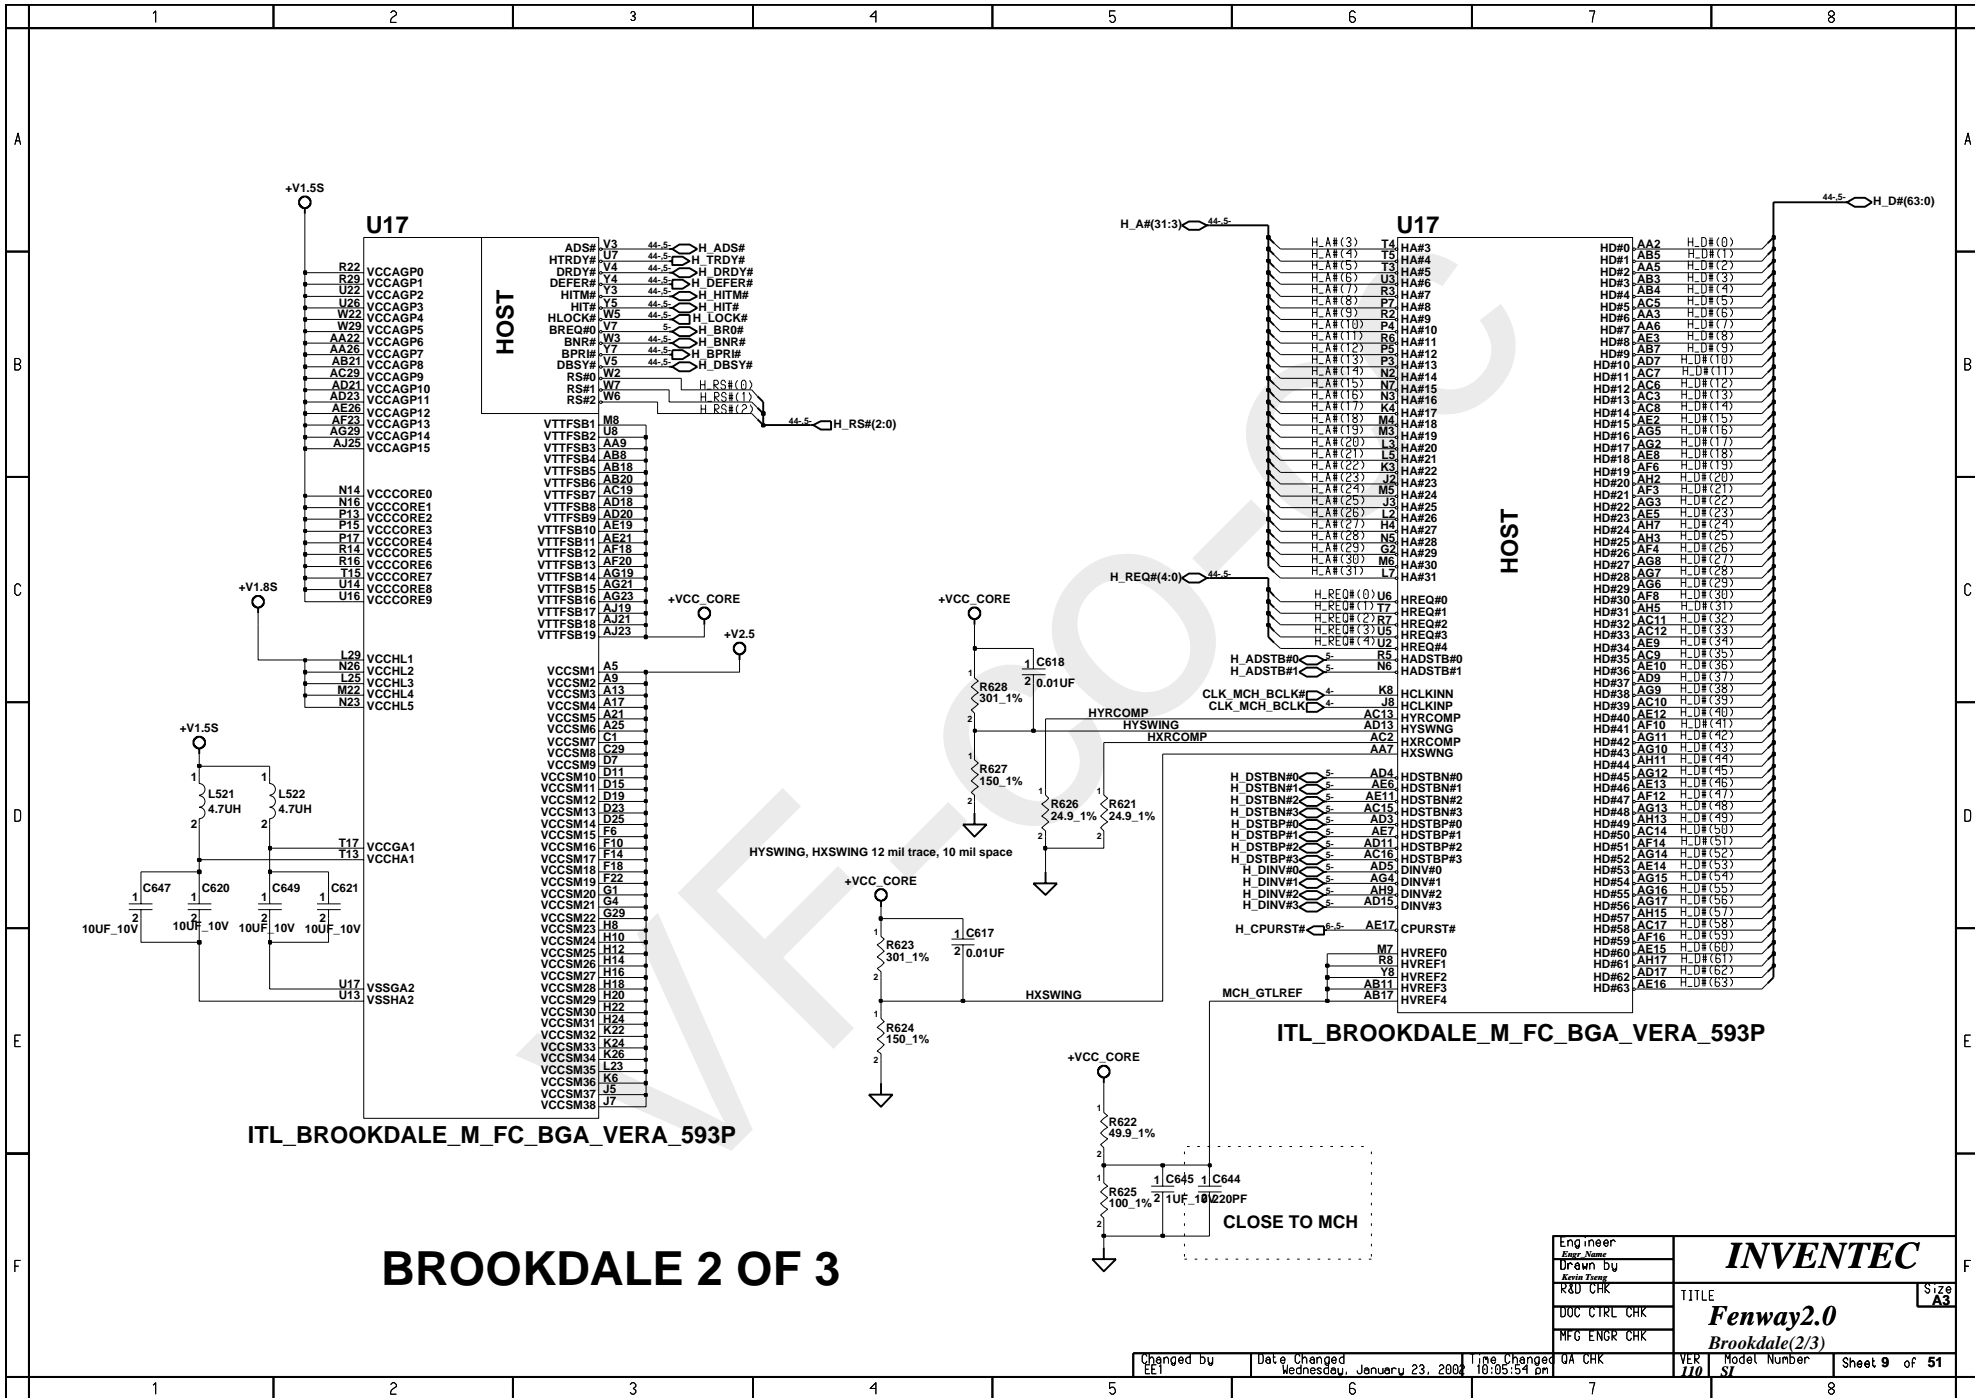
1 2 3 4 5 6 7 8

A B C D E F

+V1.5S

U17

HOST

R22 VCCAGP0
R29 VCCAGP1
U22 VCCAGP2
U26 VCCAGP3
W22 VCCAGP4
W29 VCCAGP5
AA22 VCCAGP6
AA26 VCCAGP7
AB21 VCCAGP8
AC29 VCCAGP9
AD21 VCCAGP10
AD23 VCCAGP11
AE26 VCCAGP12
AF23 VCCAGP13
AG29 VCCAGP14
AJ25 VCCAGP15

N14 VCCCORE0
N16 VCCCORE1
P13 VCCCORE2
P15 VCCCORE3
P17 VCCCORE4
R14 VCCCORE5
R16 VCCCORE6
T15 VCCCORE7
U14 VCCCORE8
U16 VCCCORE9

+V1.8S

L29 VCCHL1
N26 VCCHL2
L25 VCCHL3
M22 VCCHL4
N23 VCCHL5

+V1.5S

L521 4.7UH
L522 4.7UH

T17 VCCGA1
T13 VCCHA1

C647 10UF_10V
C620 10UF_10V
C649 10UF_10V
C621 10UF_10V

U17 VSSGA2
U13 VSSHA2

ADS# V3 44-5- H_ADS#
HTRDY# U7 44-5- H_TRDY#
DRDY# V4 44-5- H_DRDY#
DEFER# Y4 44-5- H_DEFER#
HITM# Y3 44-5- H_HITM#
HIT# Y5 44-5- H_HIT#
HLOCK# W5 44-5- H_LOCK#
BREQ#0 V7 5- H_BR0#
BNR# W3 44-5- H_BNR#
BPRI# Y7 44-5- H_BPRI#
DBSY# V5 44-5- H_DBSY#
RS#0 W2 H_RS#(0)
RS#1 W7 H_RS#(1)
RS#2 W6 H_RS#(2)
44-5- H_RS#(2:0)

VTTFSB1 M8
VTTFSB2 U8
VTTFSB3 AA9
VTTFSB4 AB8
VTTFSB5 AB18
VTTFSB6 AB20
VTTFSB7 AC19
VTTFSB8 AD18
VTTFSB9 AD20
VTTFSB10 AE19
VTTFSB11 AE21
VTTFSB12 AF18
VTTFSB13 AF20
VTTFSB14 AG19
VTTFSB15 AG21
VTTFSB16 AG23
VTTFSB17 AJ19
VTTFSB18 AJ21
VTTFSB19 AJ23

+VCC_CORE
+V2.5

VCCSM1 A5
VCCSM2 A9
VCCSM3 A13
VCCSM4 A17
VCCSM5 A21
VCCSM6 A25
VCCSM7 C1
VCCSM8 C29
VCCSM9 D7
VCCSM10 D11
VCCSM11 D15
VCCSM12 D19
VCCSM13 D23
VCCSM14 D25
VCCSM15 F6
VCCSM16 F10
VCCSM17 F14
VCCSM18 F18
VCCSM19 F22
VCCSM20 G1
VCCSM21 G4
VCCSM22 G29
VCCSM23 H8
VCCSM24 H10
VCCSM25 H12
VCCSM26 H14
VCCSM27 H16
VCCSM28 H18
VCCSM29 H20
VCCSM30 H22
VCCSM31 H24
VCCSM32 K22
VCCSM33 K24
VCCSM34 K26
VCCSM35 L23
VCCSM36 K6
VCCSM37 J5
VCCSM38 J7

ITL_BROOKDALE_M_FC_BGA_VERA_593P

+VCC_CORE
C618 0.01UF
R628 301_1%
R627 150_1%
HYRCOMP
HYSWING
HXRCOMP
R626 24.9_1%
R621 24.9_1%
HYSWING, HXSWING 12 mil trace, 10 mil space

+VCC_CORE
C617 0.01UF
R623 301_1%
R624 150_1%
HXSWING

H_A#(31:3) 44-5-
U17
H_A#(3) T4 HA#3
H_A#(4) T5 HA#4
H_A#(5) T3 HA#5
H_A#(6) U3 HA#6
H_A#(7) R3 HA#7
H_A#(8) P7 HA#8
H_A#(9) R2 HA#9
H_A#(10) P4 HA#10
H_A#(11) R6 HA#11
H_A#(12) P5 HA#12
H_A#(13) P3 HA#13
H_A#(14) N2 HA#14
H_A#(15) N7 HA#15
H_A#(16) N3 HA#16
H_A#(17) K4 HA#17
H_A#(18) M4 HA#18
H_A#(19) M3 HA#19
H_A#(20) L3 HA#20
H_A#(21) L5 HA#21
H_A#(22) K3 HA#22
H_A#(23) J2 HA#23
H_A#(24) M5 HA#24
H_A#(25) J3 HA#25
H_A#(26) L2 HA#26
H_A#(27) H4 HA#27
H_A#(28) N5 HA#28
H_A#(29) G2 HA#29
H_A#(30) M6 HA#30
H_A#(31) L7 HA#31

H_REQ#(4:0) 44-5-
H_REQ#(0) U6 HREQ#0
H_REQ#(1) T7 HREQ#1
H_REQ#(2) R7 HREQ#2
H_REQ#(3) U5 HREQ#3
H_REQ#(4) U2 HREQ#4
H_ADSTB#0 5- R5 HADSTB#0
H_ADSTB#1 5- N6 HADSTB#1
CLK_MCH_BCLK# 4- K8 HCLKINN
CLK_MCH_BCLK 4- J8 HCLKINP
AC13 HYRCOMP
AD13 HYSWNG
AC2 HXRCOMP
AA7 HXSWNG
H_DSTBN#0 5- AD4 HDSTBN#0
H_DSTBN#1 5- AE6 HDSTBN#1
H_DSTBN#2 5- AE11 HDSTBN#2
H_DSTBN#3 5- AC15 HDSTBN#3
H_DSTBP#0 5- AD3 HDSTBP#0
H_DSTBP#1 5- AE7 HDSTBP#1
H_DSTBP#2 5- AD11 HDSTBP#2
H_DSTBP#3 5- AC16 HDSTBP#3
H_DINV#0 5- AD5 DINV#0
H_DINV#1 5- AG4 DINV#1
H_DINV#2 5- AH9 DINV#2
H_DINV#3 5- AD15 DINV#3
H_CPURST# 6-5- AE17 CPURST#
M7 HVREF0
R8 HVREF1
Y8 HVREF2
AB11 HVREF3
AB17 HVREF4
MCH_GTLREF

HOST

44-5- H_D#(63:0)
HD#0 AA2 H_D#(0)
HD#1 AB5 H_D#(1)
HD#2 AA5 H_D#(2)
HD#3 AB3 H_D#(3)
HD#4 AB4 H_D#(4)
HD#5 AC5 H_D#(5)
HD#6 AA3 H_D#(6)
HD#7 AA6 H_D#(7)
HD#8 AE3 H_D#(8)
HD#9 AB7 H_D#(9)
HD#10 AD7 H_D#(10)
HD#11 AC7 H_D#(11)
HD#12 AC6 H_D#(12)
HD#13 AC3 H_D#(13)
HD#14 AC8 H_D#(14)
HD#15 AE2 H_D#(15)
HD#16 AG5 H_D#(16)
HD#17 AG2 H_D#(17)
HD#18 AE8 H_D#(18)
HD#19 AF6 H_D#(19)
HD#20 AH2 H_D#(20)
HD#21 AF3 H_D#(21)
HD#22 AG3 H_D#(22)
HD#23 AE5 H_D#(23)
HD#24 AH7 H_D#(24)
HD#25 AH3 H_D#(25)
HD#26 AF4 H_D#(26)
HD#27 AG8 H_D#(27)
HD#28 AG7 H_D#(28)
HD#29 AG6 H_D#(29)
HD#30 AF8 H_D#(30)
HD#31 AH5 H_D#(31)
HD#32 AC11 H_D#(32)
HD#33 AC12 H_D#(33)
HD#34 AE9 H_D#(34)
HD#35 AC9 H_D#(35)
HD#36 AE10 H_D#(36)
HD#37 AD9 H_D#(37)
HD#38 AG9 H_D#(38)
HD#39 AC10 H_D#(39)
HD#40 AE12 H_D#(40)
HD#41 AF10 H_D#(41)
HD#42 AG11 H_D#(42)
HD#43 AG10 H_D#(43)
HD#44 AH11 H_D#(44)
HD#45 AG12 H_D#(45)
HD#46 AE13 H_D#(46)
HD#47 AF12 H_D#(47)
HD#48 AG13 H_D#(48)
HD#49 AH13 H_D#(49)
HD#50 AC14 H_D#(50)
HD#51 AF14 H_D#(51)
HD#52 AG14 H_D#(52)
HD#53 AE14 H_D#(53)
HD#54 AG15 H_D#(54)
HD#55 AG16 H_D#(55)
HD#56 AG17 H_D#(56)
HD#57 AH15 H_D#(57)
HD#58 AC17 H_D#(58)
HD#59 AF16 H_D#(59)
HD#60 AE15 H_D#(60)
HD#61 AH17 H_D#(61)
HD#62 AD17 H_D#(62)
HD#63 AE16 H_D#(63)

ITL_BROOKDALE_M_FC_BGA_VERA_593P

+VCC_CORE
R622 49.9_1%
R625 100_1%
C645 1UF_10V
C644 220PF
CLOSE TO MCH

BROOKDALE 2 OF 3

Engineer
Engr Name
Drawn by
Kevin Tseng
R&D CHK
DOC CTRL CHK
MFG ENGR CHK
QA CHK
INVENTEC
TITLE
Fenway2.0
Brookdale(2/3)
Size A3
Changed by EE1
Date Changed Wednesday, January 23, 2002
Time Changed 10:05:54 pm
VER 110
Model Number SI
Sheet 9 of 51